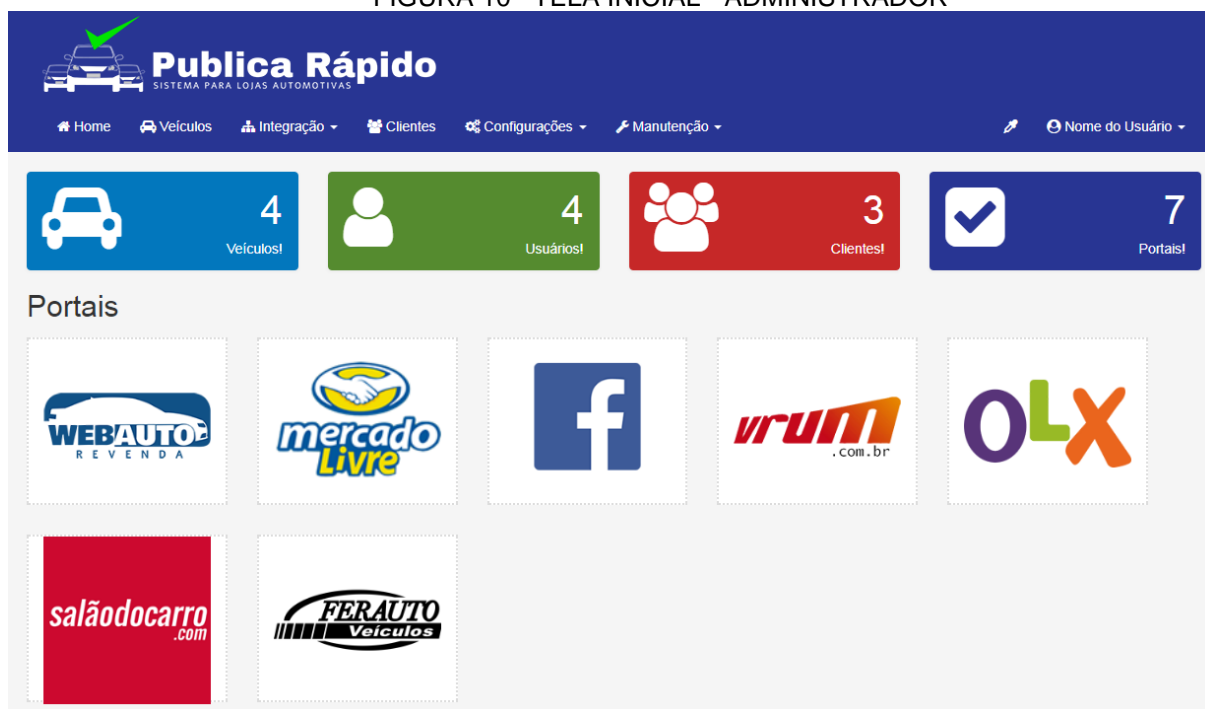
FIGURA 10 – TELA INICIAL – ADMINISTRADOR

Publica Rápido
SISTEMA PARA LOJAS AUTOMOTIVAS

Home Veículos Integração Clientes Configurações Manutenção Nome do Usuário

4
Veículos!

4
Usuários!

3
Clientes!

7
Portais!

Portais

WEBAUTO
REVENDA

mercado livre

f

vrum
.com.br

OLX

salãodocarro
.com

FERAUTO
Veículos